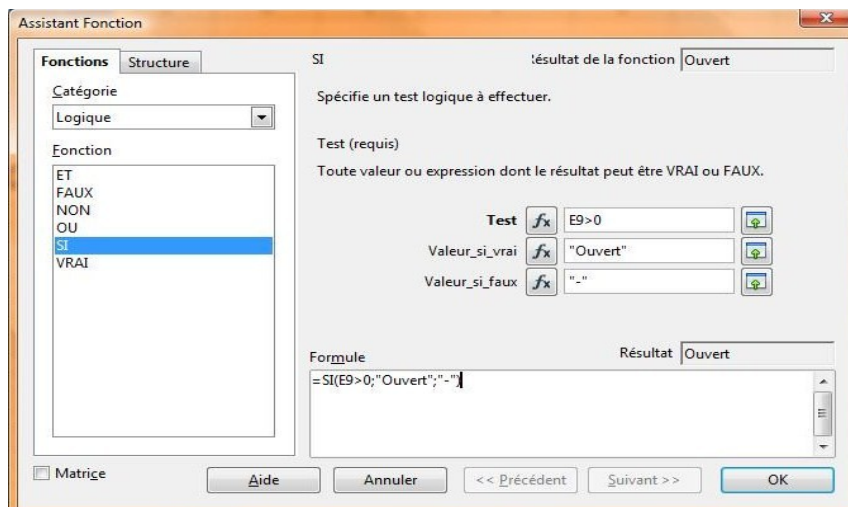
Assistant Fonction

Fonctions | Structure

Catégorie

Logique

Fonction

ET
FAUX
NON
OU
SI
VRAI

SI

ésultat de la fonction Ouvert

Spécifie un test logique à effectuer.

Test (requis)

Toute valeur ou expression dont le résultat peut être VRAI ou FAUX.

Test $f_x$ E9>0

Valeur_si_vrai $f_x$ "Ouvert"

Valeur_si_faux $f_x$ "-"

Formule

Résultat Ouvert

=SI(E9>0;"Ouvert";"-")

Matrice

Aide | Annuler | << Précédent | Suivant >> | OK